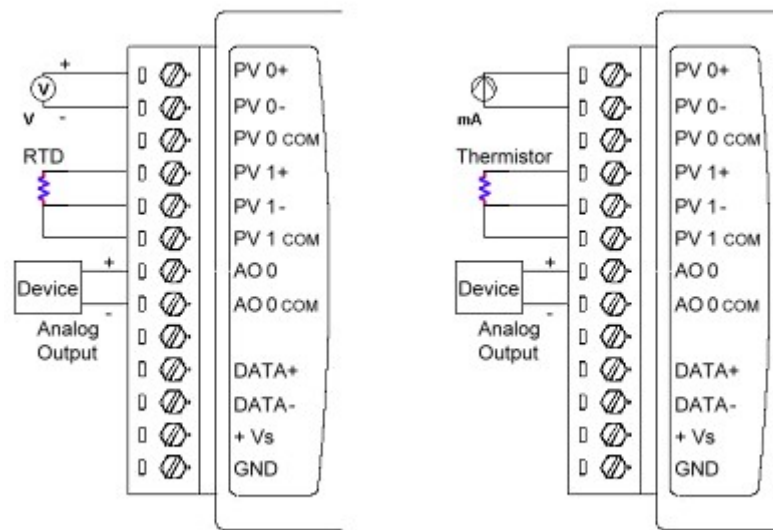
+
V
V -
RTD
Device
+
-
Analog Output

PV 0+
PV 0-
PV 0 COM
PV 1+
PV 1-
PV 1 COM
AO 0
AO 0 COM
DATA+
DATA-
+ Vs
GND

mA
Thermistor
Device
+
-
Analog Output

PV 0+
PV 0-
PV 0 COM
PV 1+
PV 1-
PV 1 COM
AO 0
AO 0 COM
DATA+
DATA-
+ Vs
GND